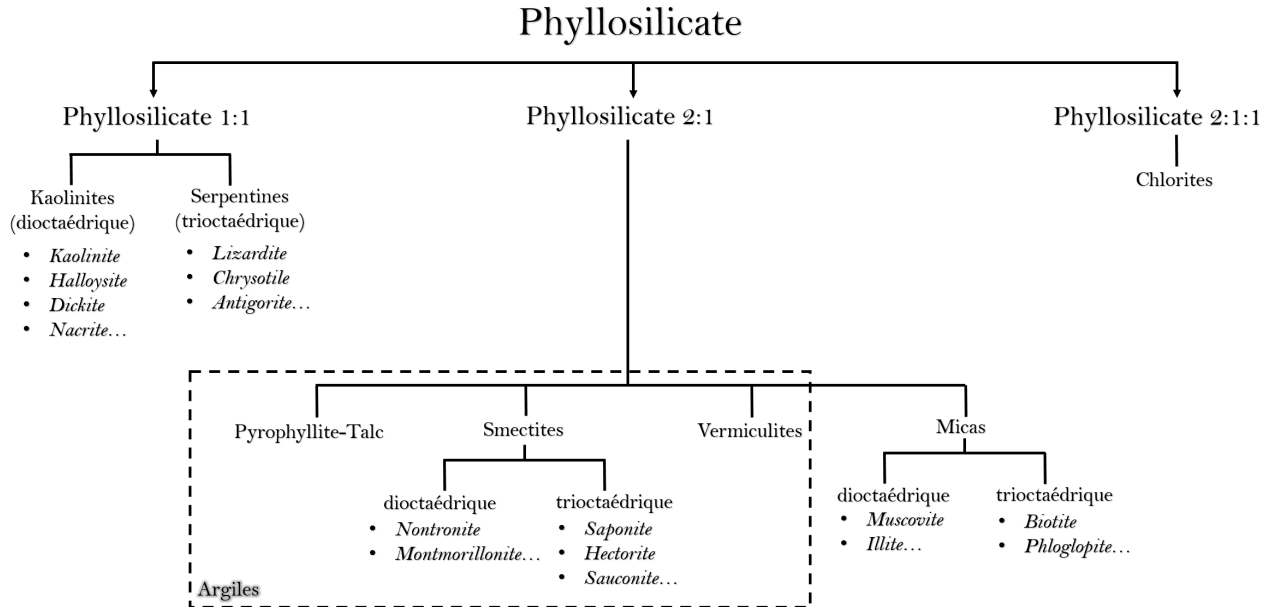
Phyllosilicate

Phyllosilicate 1:1

Phyllosilicate 2:1

Phyllosilicate 2:1:1

Kaolinites (dioctaédrique)
- *Kaolinite*
- *Halloysite*
- *Dickite*
- *Nacrite…*

Serpentines (trioctaédrique)
- *Lizardite*
- *Chrysotile*
- *Antigorite…*

Chlorites

Pyrophyllite-Talc

Smectites

Vermiculites

Micas

dioctaédrique
- *Nontronite*
- *Montmorillonite…*

trioctaédrique
- *Saponite*
- *Hectorite*
- *Sauconite…*

dioctaédrique
- *Muscovite*
- *Illite…*

trioctaédrique
- *Biotite*
- *Phloglopite…*

Argiles